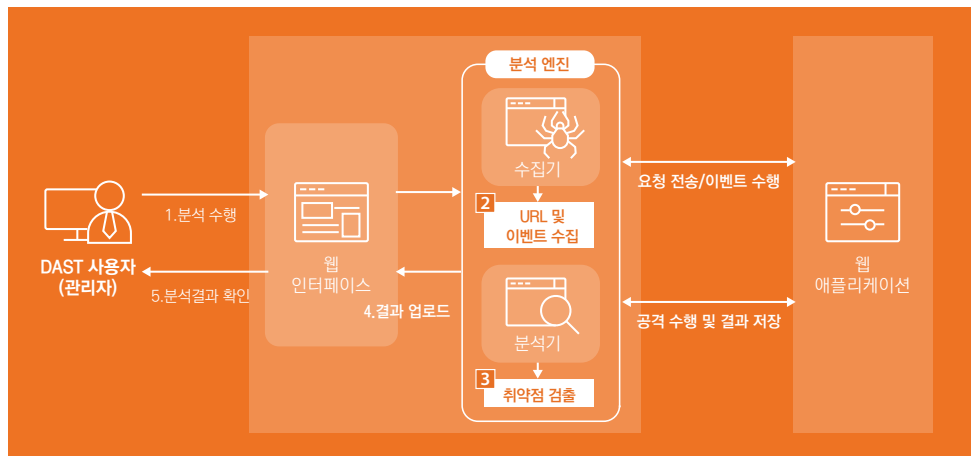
DAST 사용자
(관리자)

1.분석 수행

5.분석결과 확인

웹
인터페이스

4.결과 업로드

분석 엔진

수집기

2 URL 및
이벤트 수집

분석기

3 취약점 검출

요청 전송/이벤트 수행

공격 수행 및 결과 저장

웹
애플리케이션